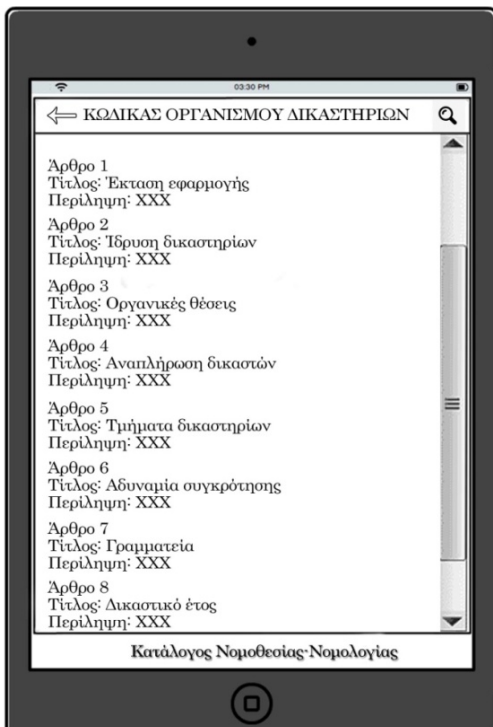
03:30 PM

ΚΩΔΙΚΑΣ ΟΡΓΑΝΙΣΜΟΥ ΔΙΚΑΣΤΗΡΙΩΝ

Άρθρο 1
Τίτλος: Έκταση εφαρμογής
Περίληψη: ΧΧΧ

Άρθρο 2
Τίτλος: Ίδρυση δικαστηρίων
Περίληψη: ΧΧΧ

Άρθρο 3
Τίτλος: Οργανικές θέσεις
Περίληψη: ΧΧΧ

Άρθρο 4
Τίτλος: Αναπλήρωση δικαστών
Περίληψη: ΧΧΧ

Άρθρο 5
Τίτλος: Τμήματα δικαστηρίων
Περίληψη: ΧΧΧ

Άρθρο 6
Τίτλος: Αδυναμία συγκρότησης
Περίληψη: ΧΧΧ

Άρθρο 7
Τίτλος: Γραμματεία
Περίληψη: ΧΧΧ

Άρθρο 8
Τίτλος: Δικαστικό έτος
Περίληψη: ΧΧΧ

Κατάλογος Νομοθεσίας-Νομολογίας